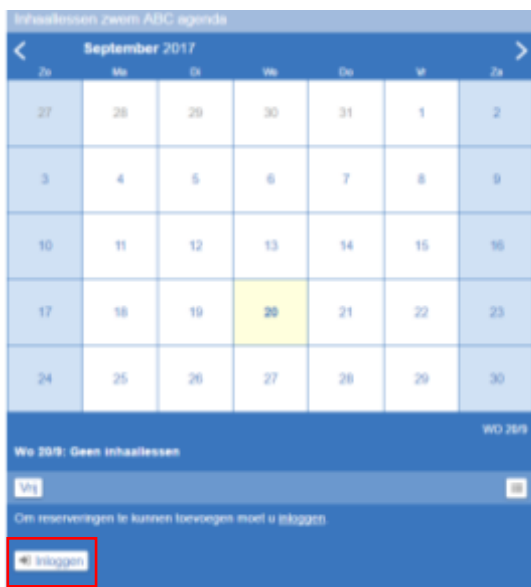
Inhaallessen zwem ABC agenda

September 2017

| Zo | Ma | Di | Wo | Do | Vr | Za |
|---|---|---|---|---|---|---|
| 27 | 28 | 29 | 30 | 31 | 1 | 2 |
| 3 | 4 | 5 | 6 | 7 | 8 | 9 |
| 10 | 11 | 12 | 13 | 14 | 15 | 16 |
| 17 | 18 | 19 | 20 | 21 | 22 | 23 |
| 24 | 25 | 26 | 27 | 28 | 29 | 30 |

WO 20/9

Wo 20/9: Geen inhaallessen

Vrij

Om reserveringen te kunnen toevoegen moet u inloggen.

Inloggen